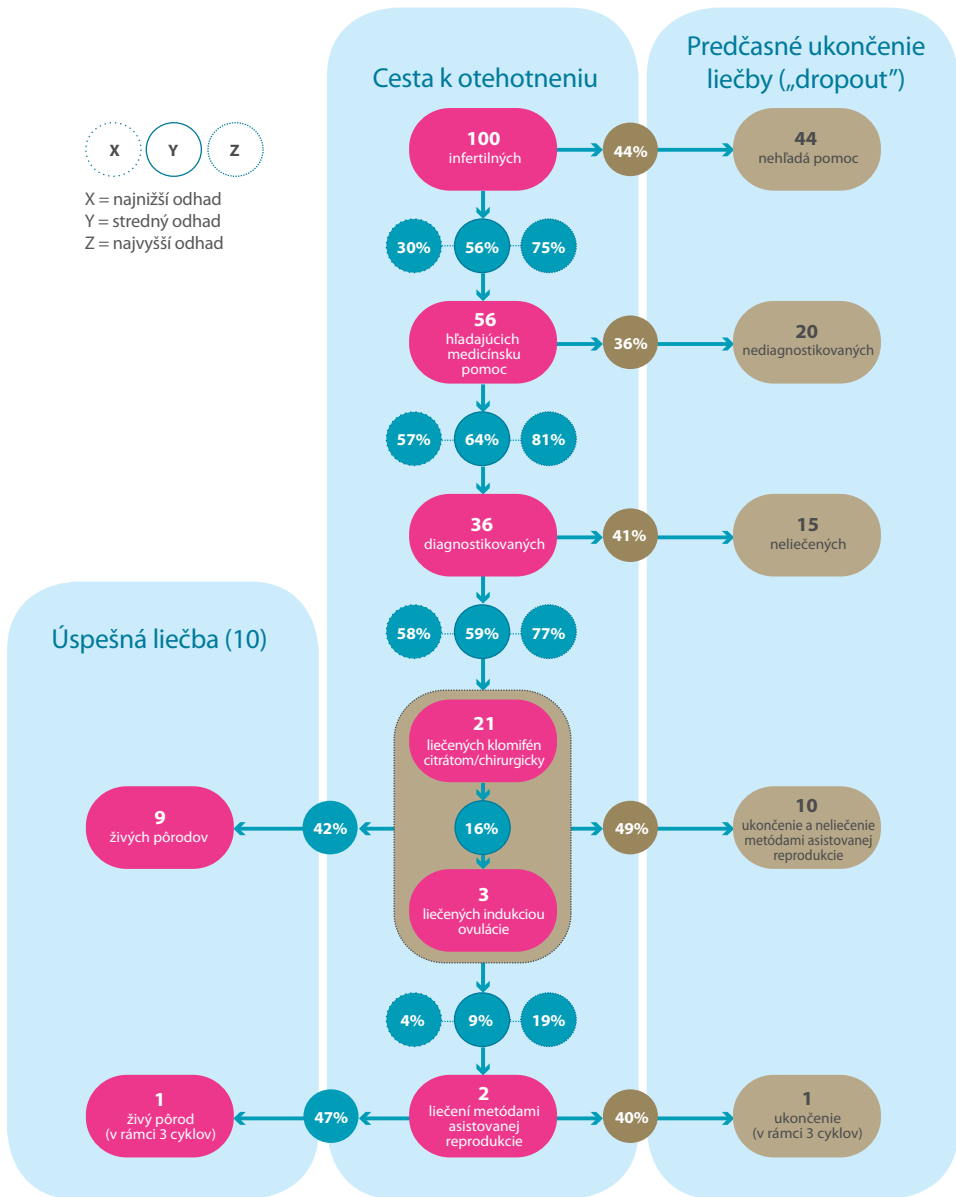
X
Y
Z

X = najnižší odhad
Y = stredný odhad
Z = najvyšší odhad

Cesta k otehotneniu

Predčasné ukončenie liečby („dropout")

100
infertilných

44%

44
nehľadá pomoc

30%
56%
75%

56
hľadajúcich medicínsku pomoc

36%

20
nediagnostikovaných

57%
64%
81%

36
diagnostikovaných

41%

15
neliečených

58%
59%
77%

Úspešná liečba (10)

21
liečených klomifén citrátom/chirurgicky

9
živých pôrodov

42%

16%

49%

10
ukončenie a neliečenie metódami asistovanej reprodukcie

3
liečených indukciou ovulácie

4%
9%
19%

1
živý pôrod
(v rámci 3 cyklov)

47%

2
liečení metódami asistovanej reprodukcie

40%

1
ukončenie
(v rámci 3 cyklov)